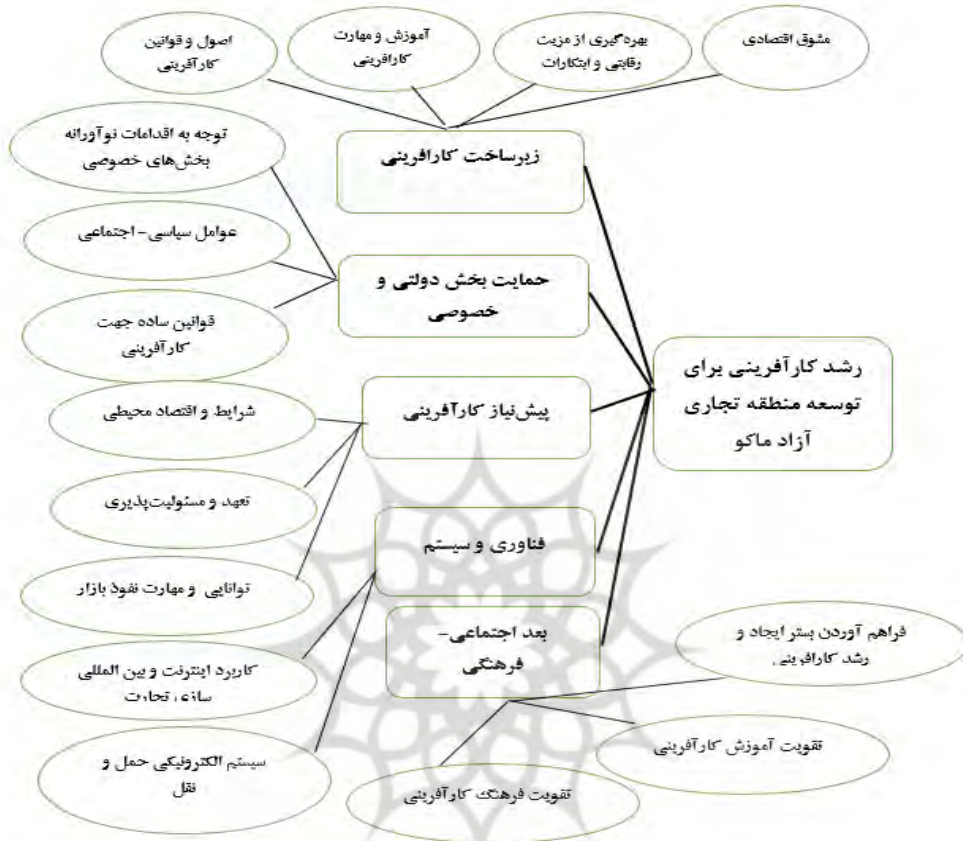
اصول و قوانین کارآفرینی

آموزش و مهارت کارآفرینی

بهره‌گیری از مزیت رقابتی و ابتکارات

مشوق اقتصادی

توجه به اقدامات نوآورانه بخش‌های خصوصی

زیرساخت کارآفرینی

عوامل سیاسی- اجتماعی

حمایت بخش دولتی و خصوصی

قوانین ساده جهت کارآفرینی

رشد کارآفرینی برای توسعه منطقه تجاری آزاد ماکو

شرایط و اقتصاد محیطی

پیش‌نیاز کارآفرینی

تعهد و مسئولیت‌پذیری

فناوری و سیستم

توانایی و مهارت نفوذ بازار

بعد اجتماعی- فرهنگی

فراهم آوردن بستر ایجاد و رشد کارآفرینی

کاربرد اینترنت و بین المللی سازی تجارت

تقویت آموزش کارآفرینی

سیستم الکترونیکی حمل و نقل

تقویت فرهنگ کارآفرینی